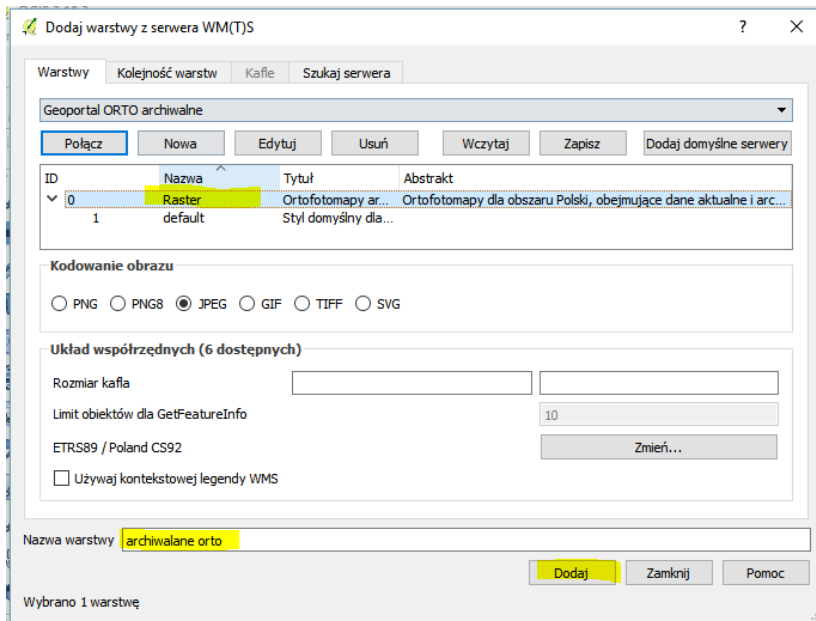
Dodaj warstwy z serwera WM(T)S

?

Warstwy | Kolejność warstw | Kafle | Szukaj serwera

Geoportal ORTO archiwalne

Połącz | Nowa | Edytuj | Usuń | Wczytaj | Zapisz | Dodaj domyślne serwery

| ID | Nazwa | Tytuł | Abstrakt |
|---|---|---|---|
| 0 | Raster | Ortofotomapy ar... | Ortofotomapy dla obszaru Polski, obejmujące dane aktualne i arc... |
| 1 | default | Styl domyślny dla... | |

Kodowanie obrazu

PNG PNG8 JPEG GIF TIFF SVG

Układ współrzędnych (6 dostępnych)

Rozmiar kafla

Limit obiektów dla GetFeatureInfo 10

ETRS89 / Poland CS92 Zmień...

Używaj kontekstowej legendy WMS

Nazwa warstwy archiwalane orto

Dodaj | Zamknij | Pomoc

Wybrano 1 warstwę